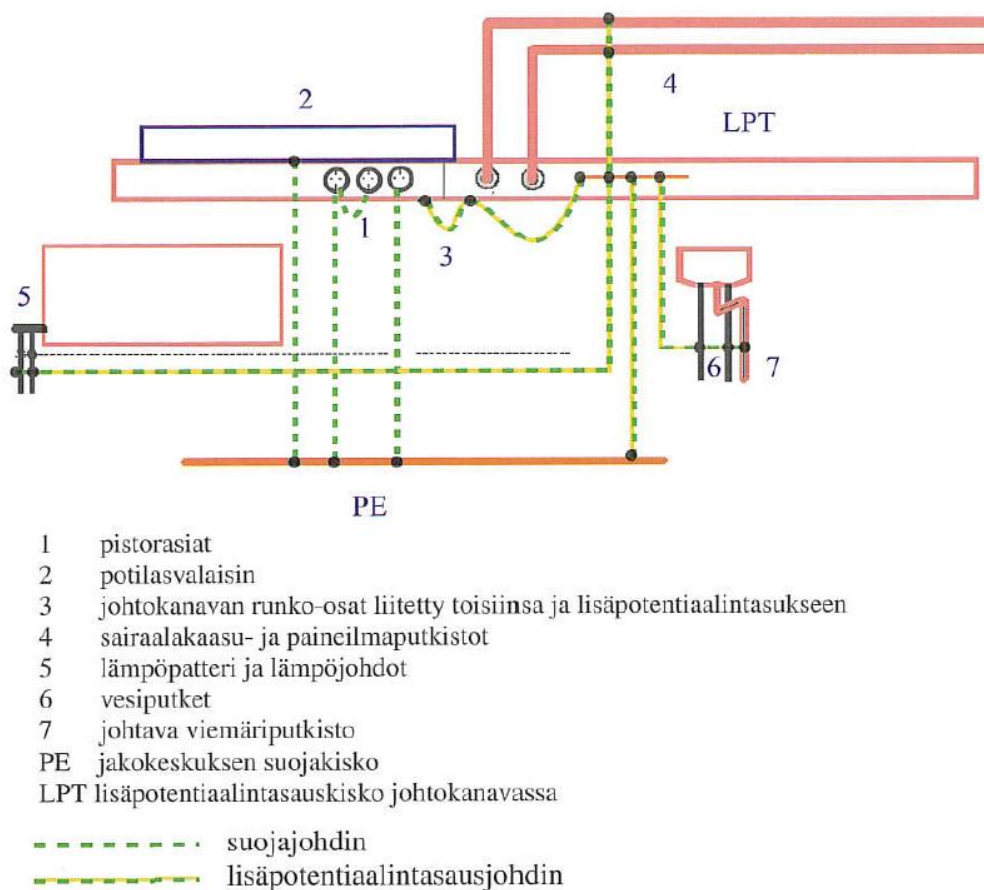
2

4

LPT

1

3

5

6 7

PE

1 pistorasiat
2 potilasvalaisin
3 johtokanavan runko-osat liitetty toisiinsa ja lisäpotentiaalintasaukseen
4 sairaalakaasu- ja paineilmaputkistot
5 lämpöpatteri ja lämpöjohdot
6 vesiputket
7 johtava viemäriputkisto
PE jakokeskuksen suojakisko
LPT lisäpotentiaalintasauskisko johtokanavassa

suojajohdin
lisäpotentiaalintasausjohdin